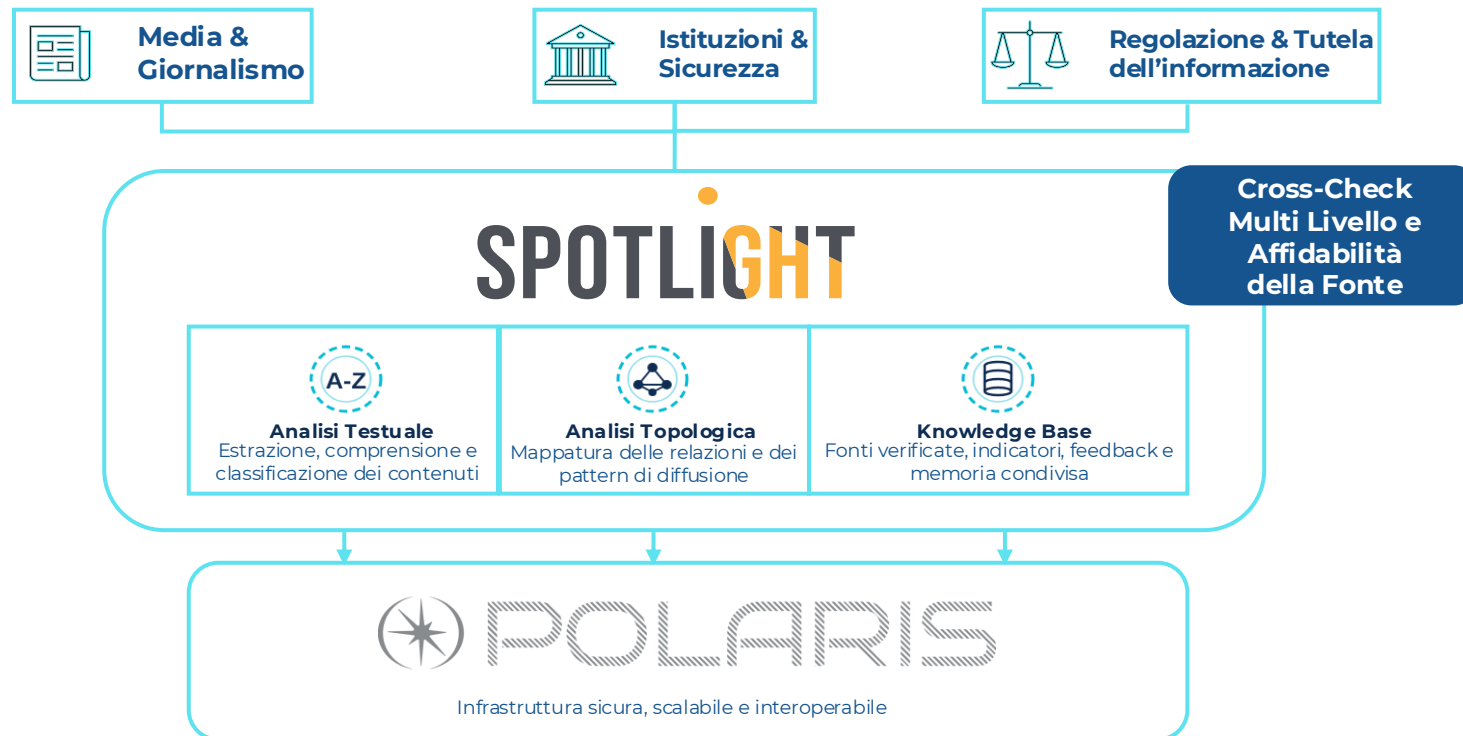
Media & Giornalismo

Istituzioni & Sicurezza

Regolazione & Tutela dell'informazione

SPOTLIGHT

Cross-Check Multi Livello e Affidabilità della Fonte

A-Z
Analisi Testuale
Estrazione, comprensione e classificazione dei contenuti

Analisi Topologica
Mappatura delle relazioni e dei pattern di diffusione

Knowledge Base
Fonti verificate, indicatori, feedback e memoria condivisa

POLARIS

Infrastruttura sicura, scalabile e interoperabile